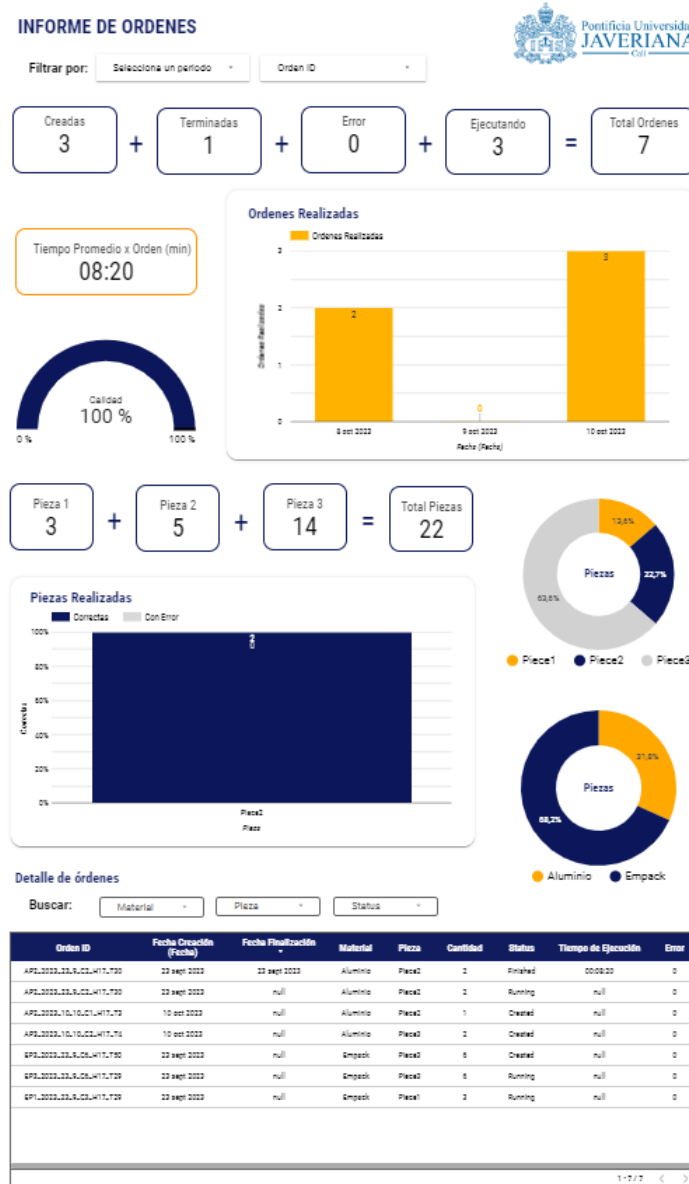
INFORME DE ORDENES

Pontificia Universidad JAVERIANA Cali

Filtrar por: Selecciona un periodo Orden ID

| Creadas 3 | + | Terminadas 1 | + | Error 0 | + | Ejecutando 3 | = | Total Ordenes 7 |

Tiempo Promedio x Orden (min)
08:20

Calidad
100 %
0 % 100 %

Ordenes Realizadas
Ordenes Realizadas
Ordenes Realizadas
3
2
1
0
2
0
3
8 oct 2023
9 oct 2023
10 oct 2023
Fecha (Fecha)

| Pieza 1 3 | + | Pieza 2 5 | + | Pieza 3 14 | = | Total Piezas 22 |

Piezas
13,6%
22,7%
63,6%
Piece1 Piece2 Piece3

Piezas Realizadas
Correctas Con Error
100%
80%
60%
40%
20%
0%
Correcta
2
0
Piece2
Pieza

Piezas
31,8%
68,2%
Aluminio Empack

Detalle de órdenes
Buscar: Material Pieza Status

| Orden ID | Fecha Creación (Fecha) | Fecha Finalización | Material | Pieza | Cantidad | Status | Tiempo de Ejecución | Error |
|---|---|---|---|---|---|---|---|---|
| AP2_2023_23_9_22_H17_T30 | 23 sept 2023 | 23 sept 2023 | Aluminio | Piece2 | 2 | Finished | 00:08:20 | 0 |
| AP2_2023_23_9_22_H17_T30 | 23 sept 2023 | null | Aluminio | Piece2 | 2 | Running | null | 0 |
| AP2_2023_10_10_21_H17_T3 | 10 oct 2023 | null | Aluminio | Piece2 | 1 | Created | null | 0 |
| AP2_2023_10_10_22_H17_T1 | 10 oct 2023 | null | Aluminio | Piece2 | 2 | Created | null | 0 |
| EP3_2023_23_9_26_H17_T50 | 23 sept 2023 | null | Empack | Piece3 | 6 | Created | null | 0 |
| EP3_2023_23_9_26_H17_T29 | 23 sept 2023 | null | Empack | Piece3 | 6 | Running | null | 0 |
| EP1_2023_23_9_23_H17_T29 | 23 sept 2023 | null | Empack | Piece1 | 3 | Running | null | 0 |

1 - 7 / 7